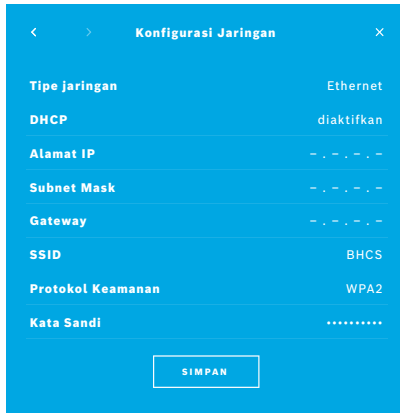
< > Konfigurasi Jaringan ×

| | |
|---|---|
| Tipe jaringan | Ethernet |
| DHCP | diaktifkan |
| Alamat IP | – . – . – . – |
| Subnet Mask | – . – . – . – |
| Gateway | – . – . – . – |
| SSID | BHCS |
| Protokol Keamanan | WPA2 |
| Kata Sandi | •••••••••• |

SIMPAN